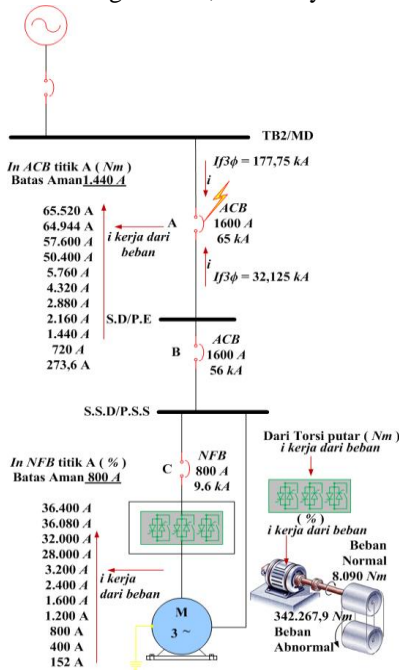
TB2/MD

In ACB titik A ( Nm )
Batas Aman 1.440 A

$If3\phi = 177,75$ kA
i
ACB
1600 A
65 kA

65.520 A
64.944 A
57.600 A
50.400 A
5.760 A
4.320 A
2.880 A
2.160 A
1.440 A
720 A
273,6 A

A
i kerja dari beban

i
$If3\phi = 32,125$ kA

S.D/P.E

B
ACB
1600 A
56 kA

S.S.D/P.S.S

In NFB titik A ( % )
Batas Aman 800 A

C
NFB
800 A
9.6 kA

Dari Torsi putar ( Nm )
i kerja dari beban

( % )
i kerja dari beban

Beban
Normal
8.090 Nm

36.400 A
36.080 A
32.000 A
28.000 A
3.200 A
2.400 A
1.600 A
1.200 A
800 A
400 A
152 A

i kerja
dari beban

M
3 ~

342.267,9 Nm
Beban
Abnormal